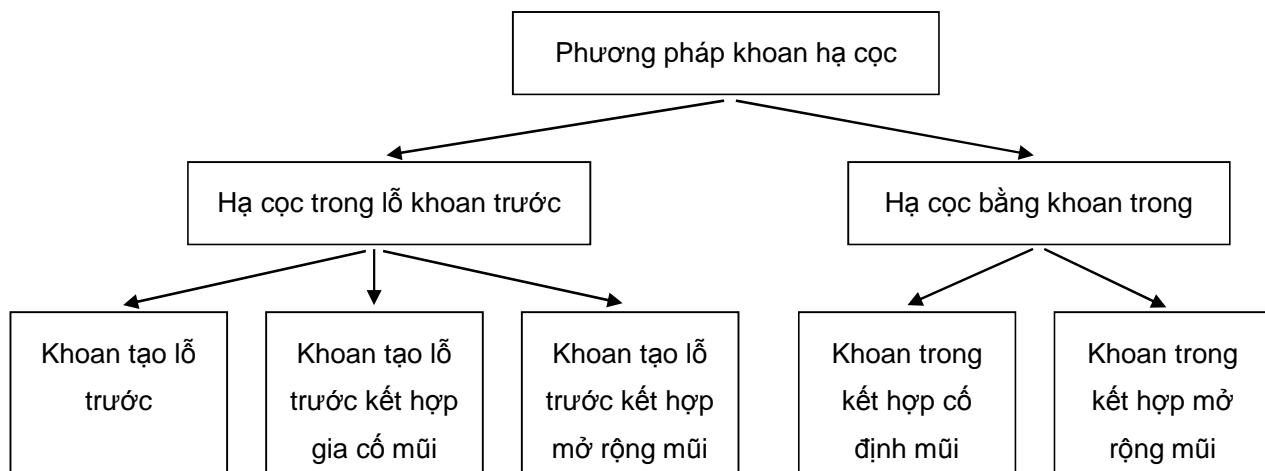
Phương pháp khoan hạ cọc

Hạ cọc trong lỗ khoan trước

Hạ cọc bằng khoan trong

Khoan tạo lỗ trước

Khoan tạo lỗ trước kết hợp gia cố mũi

Khoan tạo lỗ trước kết hợp mở rộng mũi

Khoan trong kết hợp cố định mũi

Khoan trong kết hợp mở rộng mũi